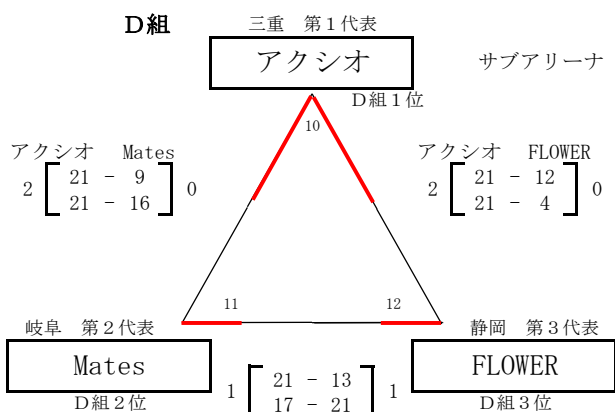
D組

三重　第１代表

アクシオ

サブアリーナ

D組１位

10

アクシオ　Mates

2 [ 21 - 9 / 21 - 16 ] 0

アクシオ　FLOWER

2 [ 21 - 12 / 21 - 4 ] 0

11

12

岐阜　第２代表

Mates

D組２位

1 [ 21 - 13 / 17 - 21 ] 1

静岡　第３代表

FLOWER

D組３位